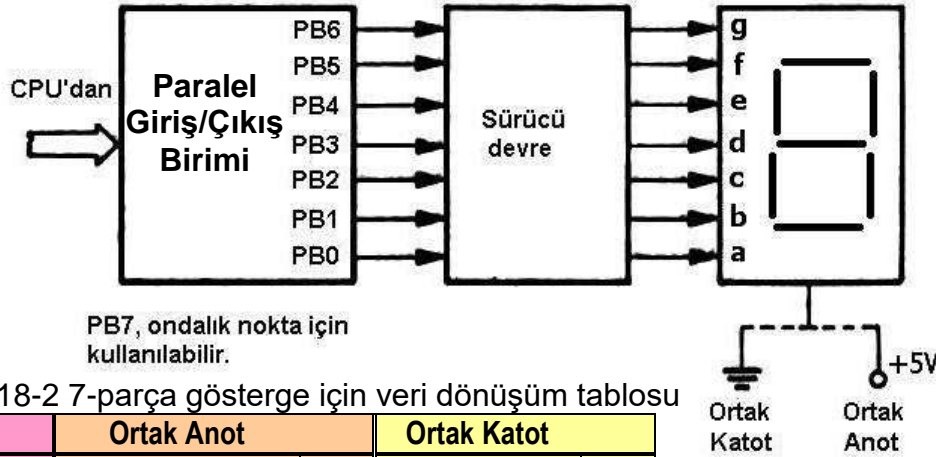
CPU'dan

Paralel Giriş/Çıkış Birimi

PB6
PB5
PB4
PB3
PB2
PB1
PB0

Sürücü devre

g
f
e
d
c
b
a

PB7, ondalık nokta için kullanılabilir.

+5V

18-2 7-parça gösterge için veri dönüşüm tablosu

Ortak Katot

Ortak Anot

| | Ortak Anot | Ortak Katot |
|---|---|---|